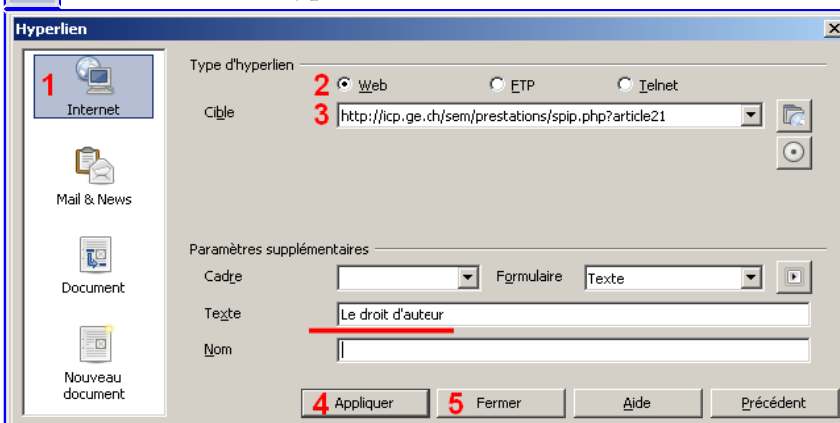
Hyperlien

1 Internet

Mail & News

Document

Nouveau document

Type d'hyperlien

2 Web

FTP

Telnet

Cible

3 http://icp.ge.ch/sem/prestations/spip.php?article21

Paramètres supplémentaires

Cadre

Formulaire

Texte

Texte

Le droit d'auteur

Nom

4 Appliquer

5 Fermer

Aide

Précédent